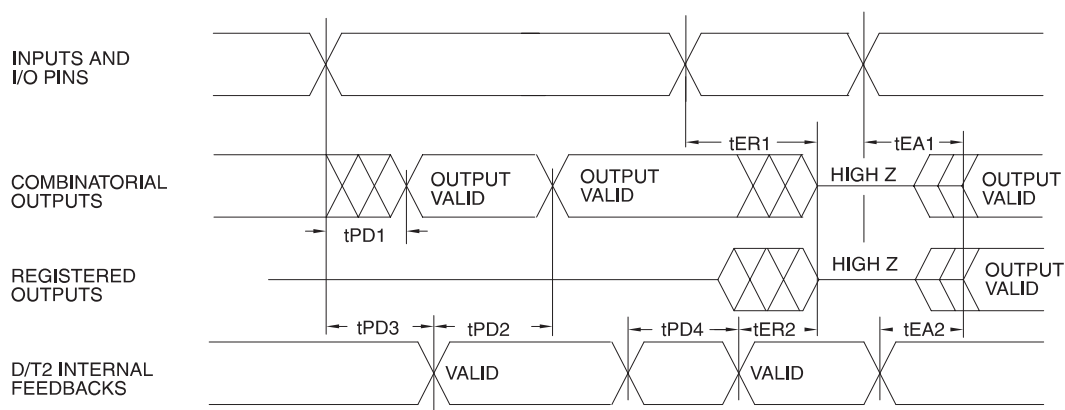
INPUTS AND I/O PINS

tER1

tEA1

COMBINATORIAL OUTPUTS

OUTPUT VALID

OUTPUT VALID

HIGH Z

OUTPUT VALID

tPD1

REGISTERED OUTPUTS

HIGH Z

OUTPUT VALID

tPD3

tPD2

tPD4

tER2

tEA2

D/T2 INTERNAL FEEDBACKS

VALID

VALID